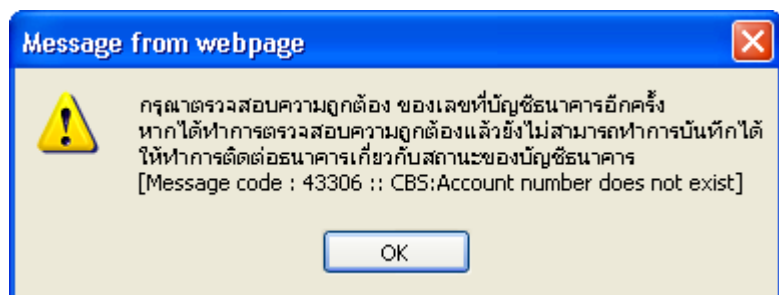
Message from webpage

กรุณาตรวจสอบความถูกต้อง ของเลขที่บัญชีธนาคารอีกครั้ง
หากได้ทำการตรวจสอบความถูกต้องแล้วยังไม่สามารถทำการบันทึกได้
ให้ทำการติดต่อธนาคารเกี่ยวกับสถานะของบัญชีธนาคาร
[Message code : 43306 :: CBS:Account number does not exist]

OK